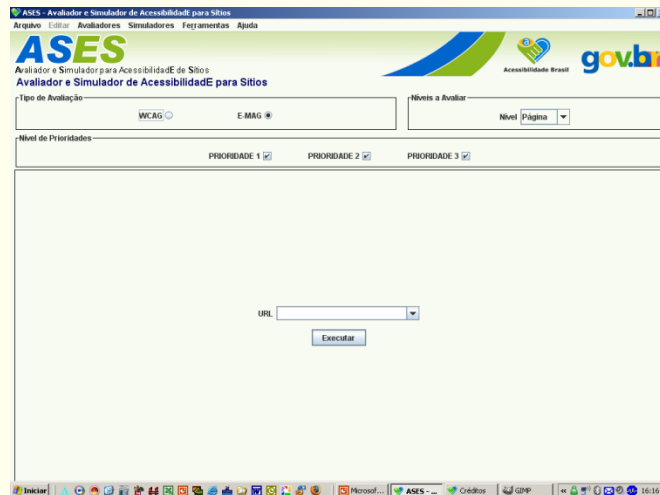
ASES - Avaliador e Simulador de AcessibilidadE para Sítios

Arquivo Editar Avaliadores Simuladores Ferramentas Ajuda

ASES
Avaliador e Simulador para AcessibilidadE de Sítios
Avaliador e Simulador de AcessibilidadE para Sitios

Acessibilidade Brasil

gov.br

Tipo de Avaliação
WCAG
E-MAG

Níveis a Avaliar
Nível Página

Nível de Prioridades
PRIORIDADE 1
PRIORIDADE 2
PRIORIDADE 3

URL
Executar

Iniciar
Microsof...
ASES - ...
Créditos
GIMP
16:16